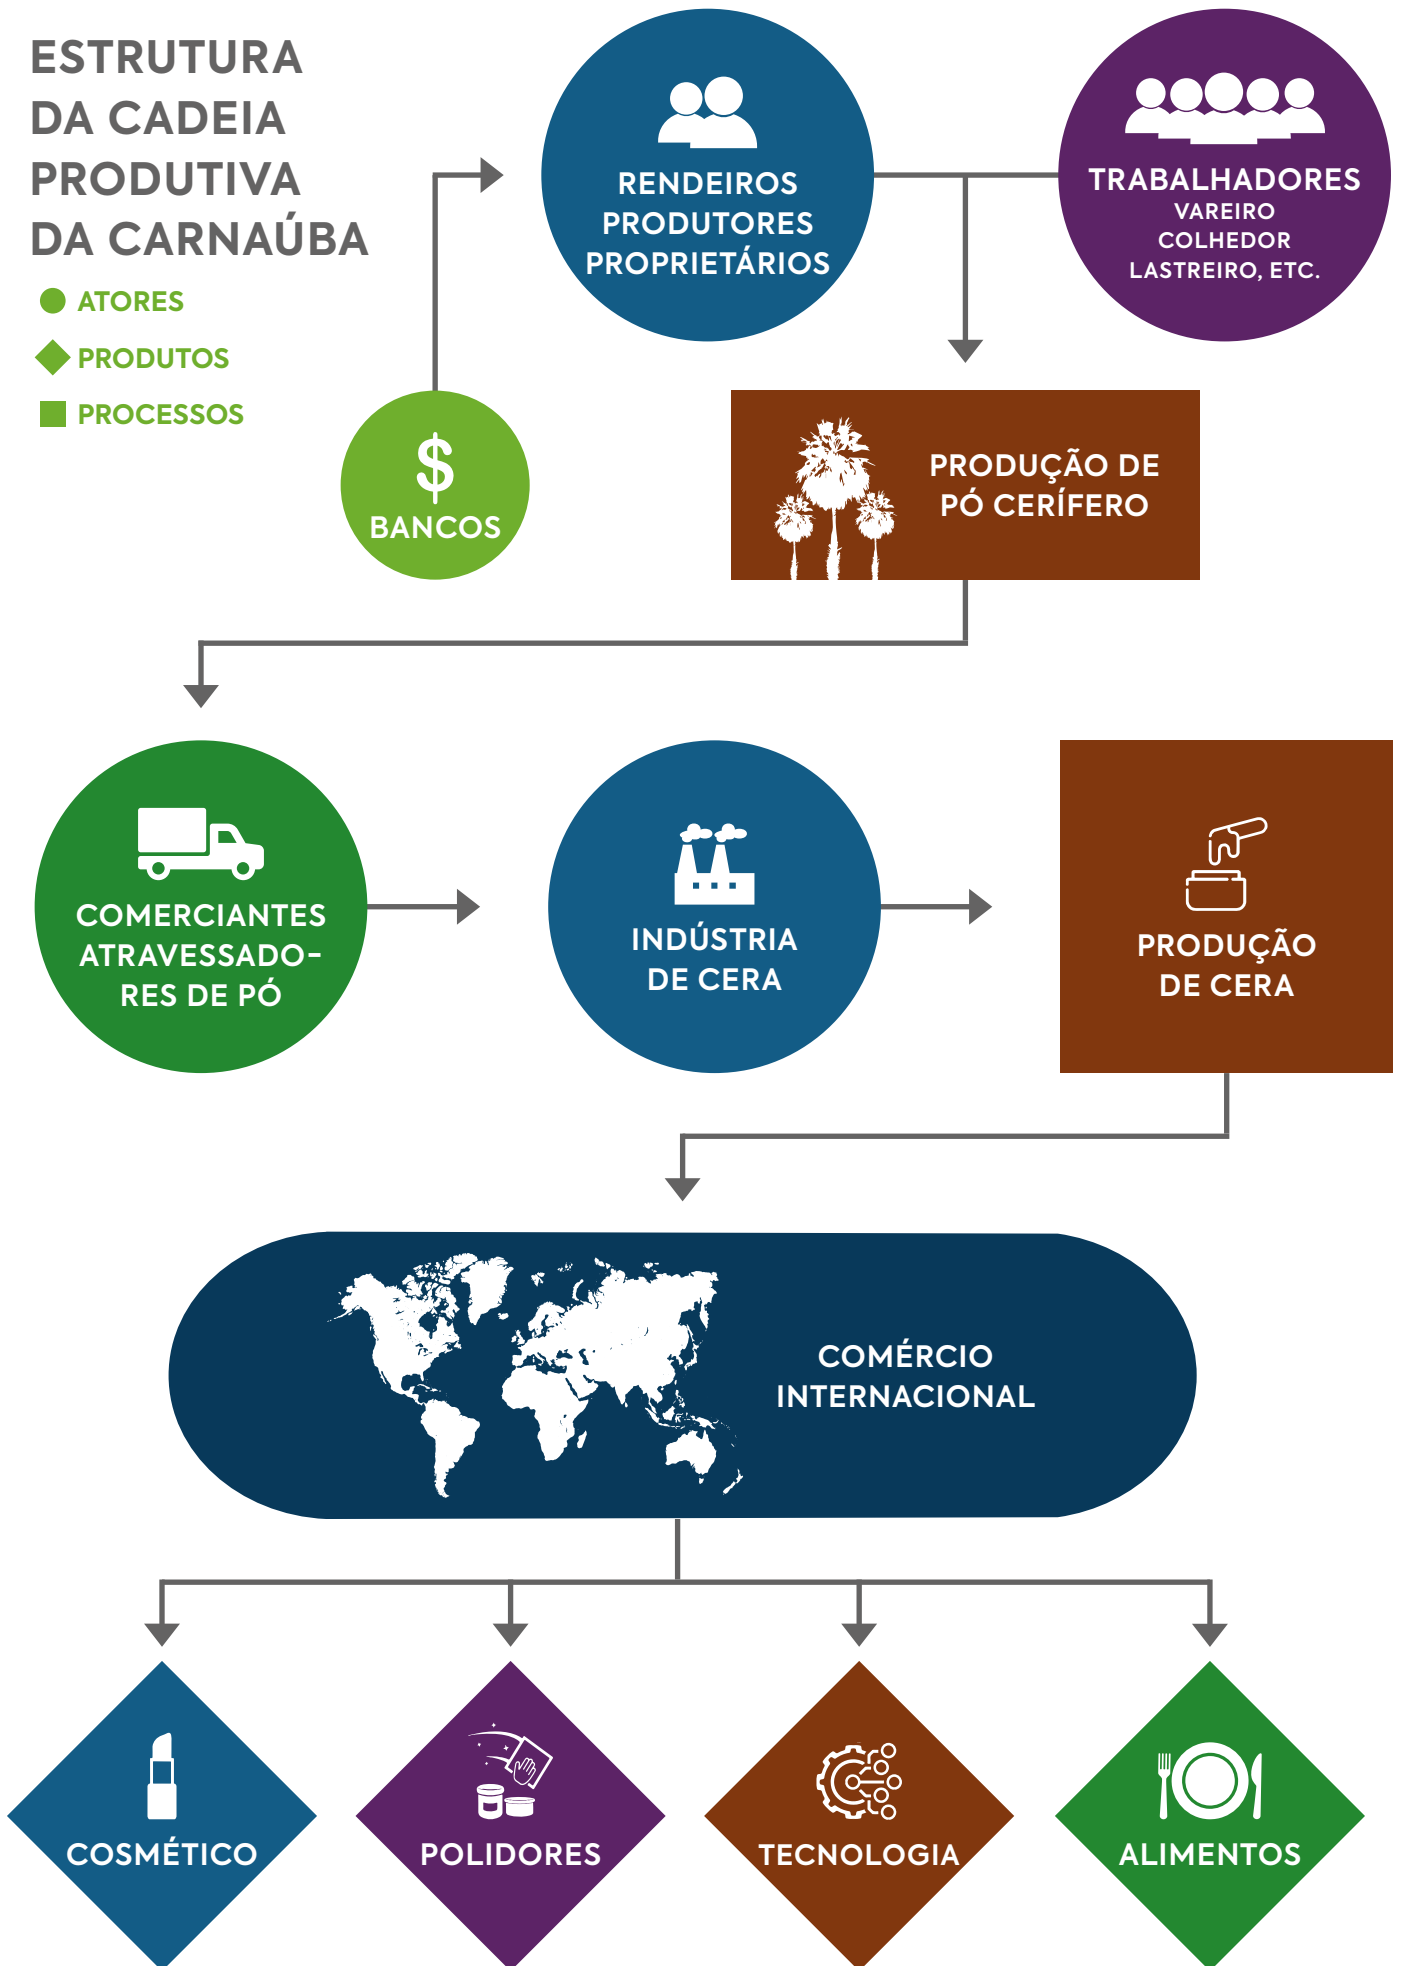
ESTRUTURA DA CADEIA PRODUTIVA DA CARNAÚBA

ATORES
PRODUTOS
PROCESSOS

RENDEIROS
PRODUTORES
PROPRIETÁRIOS

TRABALHADORES
VAREIRO
COLHEDOR
LASTREIRO, ETC.

$
BANCOS

PRODUÇÃO DE PÓ CERÍFERO

COMERCIANTES ATRAVESSADORES DE PÓ

INDÚSTRIA DE CERA

PRODUÇÃO DE CERA

COMÉRCIO INTERNACIONAL

COSMÉTICO

POLIDORES

TECNOLOGIA

ALIMENTOS